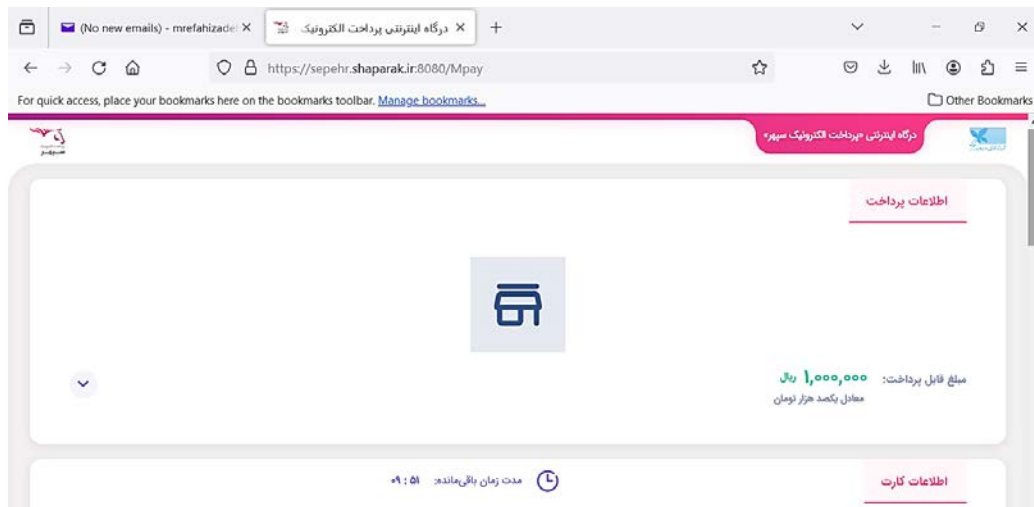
(No new emails) - mrefahizade ×
درگاه اینترنتی پرداخت الکترونیک ×
+
https://sepehr.shaparak.ir:8080/Mpay
For quick access, place your bookmarks here on the bookmarks toolbar. Manage bookmarks...
Other Bookmarks

درگاه اینترنتی «پرداخت الکترونیک سپهر»

اطلاعات پرداخت

مبلغ قابل پرداخت: ۱,۰۰۰,۰۰۰ ریال
معادل یکصد هزار تومان

اطلاعات کارت

مدت زمان باقی‌مانده: ۰۹ : ۵۱